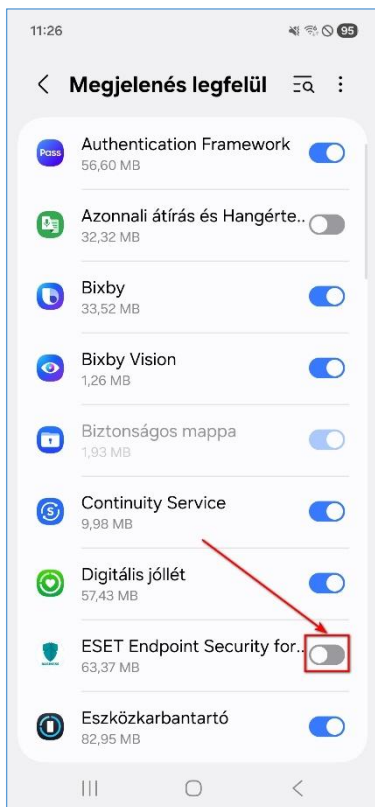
11:26

95

Megjelenés legfelül

Pass

Authentication Framework
56,60 MB

Azonnali átírás és Hangérte..
32,32 MB

Bixby
33,52 MB

Bixby Vision
1,26 MB

Biztonságos mappa
1,93 MB

Continuity Service
9,98 MB

Digitális jóllét
57,43 MB

ESET Endpoint Security for..
63,37 MB

Eszközkarbantartó
82,95 MB